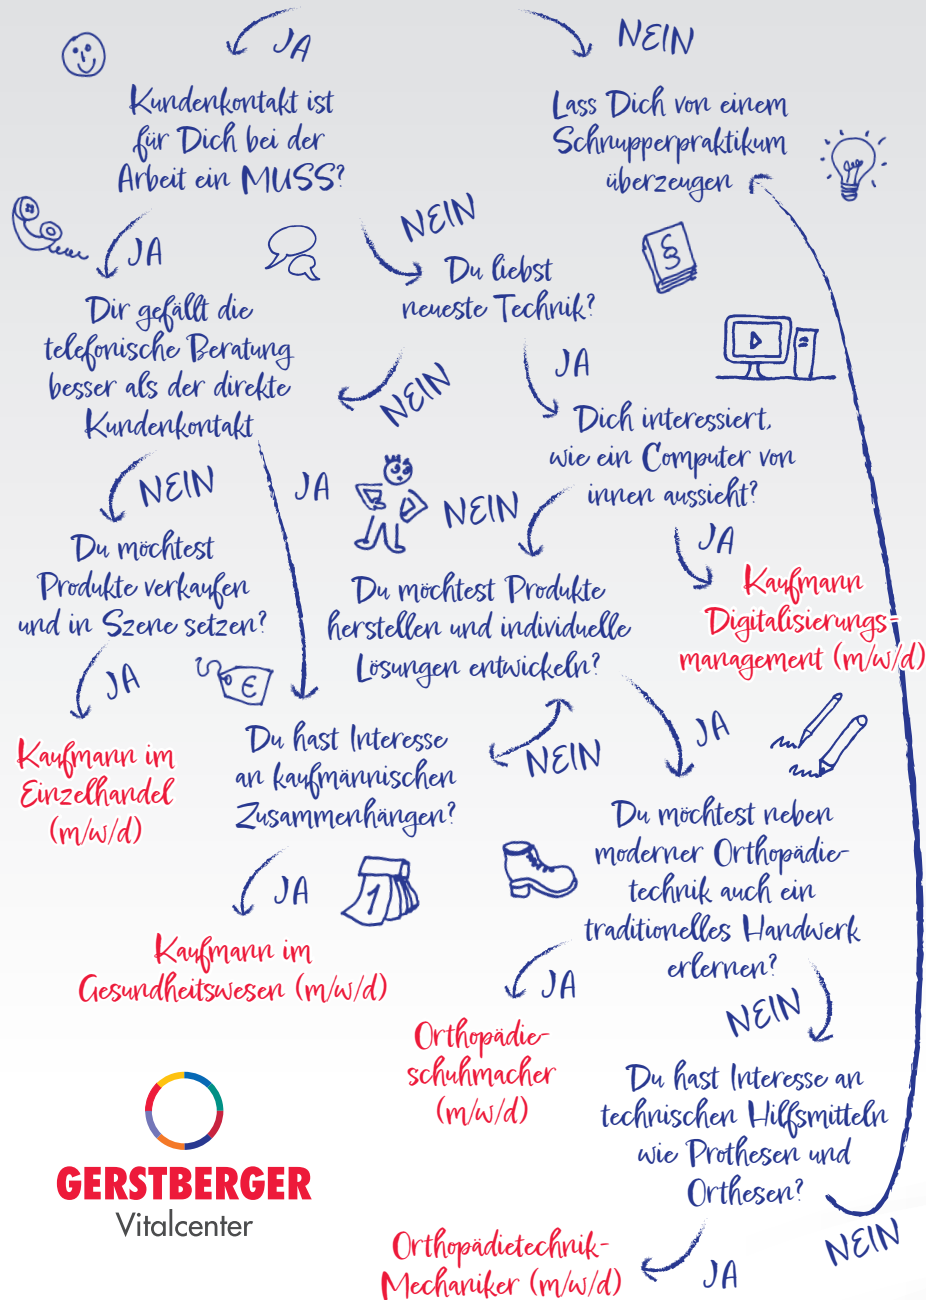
JA

NEIN

Kundenkontakt ist für Dich bei der Arbeit ein MUSS?

Lass Dich von einem Schnupperpraktikum überzeugen

JA

NEIN

Dir gefällt die telefonische Beratung besser als der direkte Kundenkontakt

Du liebst neueste Technik?

§

JA

NEIN

Dich interessiert, wie ein Computer von innen aussieht?

NEIN

JA

NEIN

Du möchtest Produkte verkaufen und in Szene setzen?

JA

Kaufmann Digitalisierungsmanagement (m/w/d)

Du möchtest Produkte herstellen und individuelle Lösungen entwickeln?

JA

€

Kaufmann im Einzelhandel (m/w/d)

Du hast Interesse an kaufmännischen Zusammenhängen?

NEIN

JA

Du möchtest neben moderner Orthopädietechnik auch ein traditionelles Handwerk erlernen?

JA

1

Kaufmann im Gesundheitswesen (m/w/d)

JA

Orthopädieschuhmacher (m/w/d)

NEIN

Du hast Interesse an technischen Hilfsmitteln wie Prothesen und Orthesen?

GERSTBERGER Vitalcenter

Orthopädietechnik-Mechaniker (m/w/d)

JA

NEIN